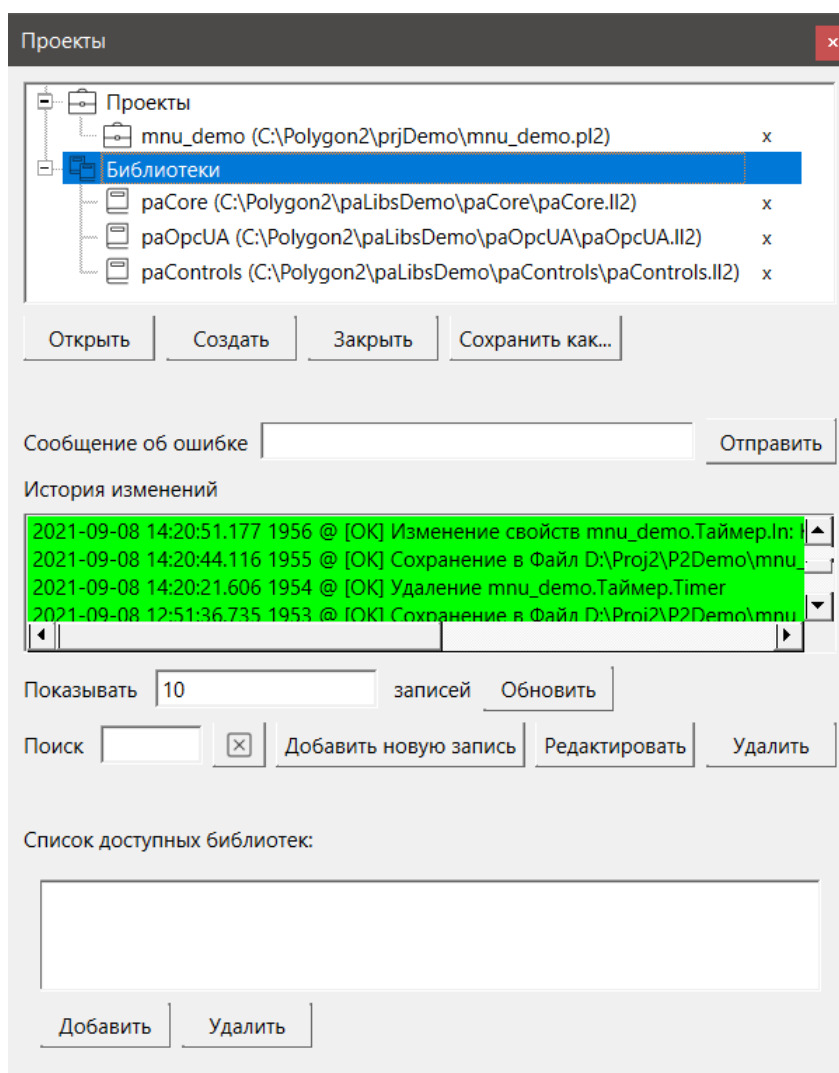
Проекты ×

Проекты
mnu_demo (C:\Polygon2\prjDemo\mnu_demo.pl2) x
Библиотеки
paCore (C:\Polygon2\paLibsDemo\paCore\paCore.ll2) x
paOpcUA (C:\Polygon2\paLibsDemo\paOpcUA\paOpcUA.ll2) x
paControls (C:\Polygon2\paLibsDemo\paControls\paControls.ll2) x

Открыть Создать Закрыть Сохранить как...

Сообщение об ошибке Отправить

История изменений

2021-09-08 14:20:51.177 1956 @ [OK] Изменение свойств mnu_demo.Таймер.In: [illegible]
2021-09-08 14:20:44.116 1955 @ [OK] Сохранение в Файл D:\Proj2\P2Demo\mnu_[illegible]
2021-09-08 14:20:21.606 1954 @ [OK] Удаление mnu_demo.Таймер.Timer
2021-09-08 12:51:36.735 1953 @ [OK] Сохранение в Файл D:\Proj2\P2Demo\mnu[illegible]

Показывать 10 записей Обновить

Поиск Добавить новую запись Редактировать Удалить

Список доступных библиотек:

Добавить Удалить